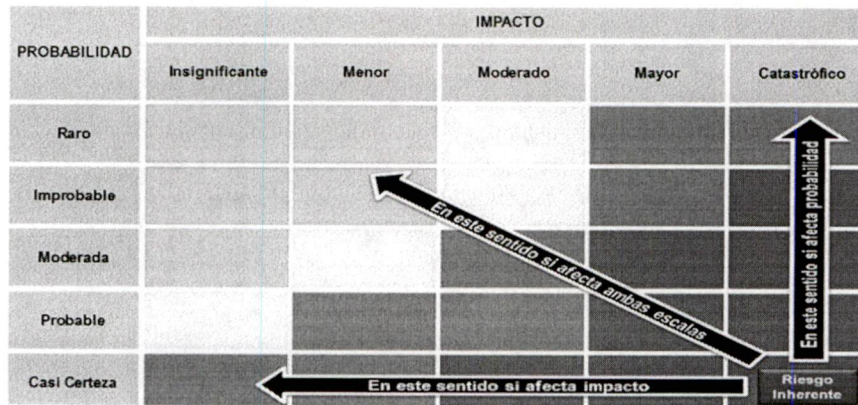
| PROBABILIDAD | IMPACTO | | | | |
|---|---|---|---|---|---|
| | Insignificante | Menor | Moderado | Mayor | Catastrófico |
| Raro | | | | | |
| Improbable | | | | | |
| Moderada | | | | | |
| Probable | | | | | |
| Casi Certeza | | | | | Riesgo Inherente |

En este sentido si afecta ambas escalas

En este sentido si afecta probabilidad

En este sentido si afecta impacto